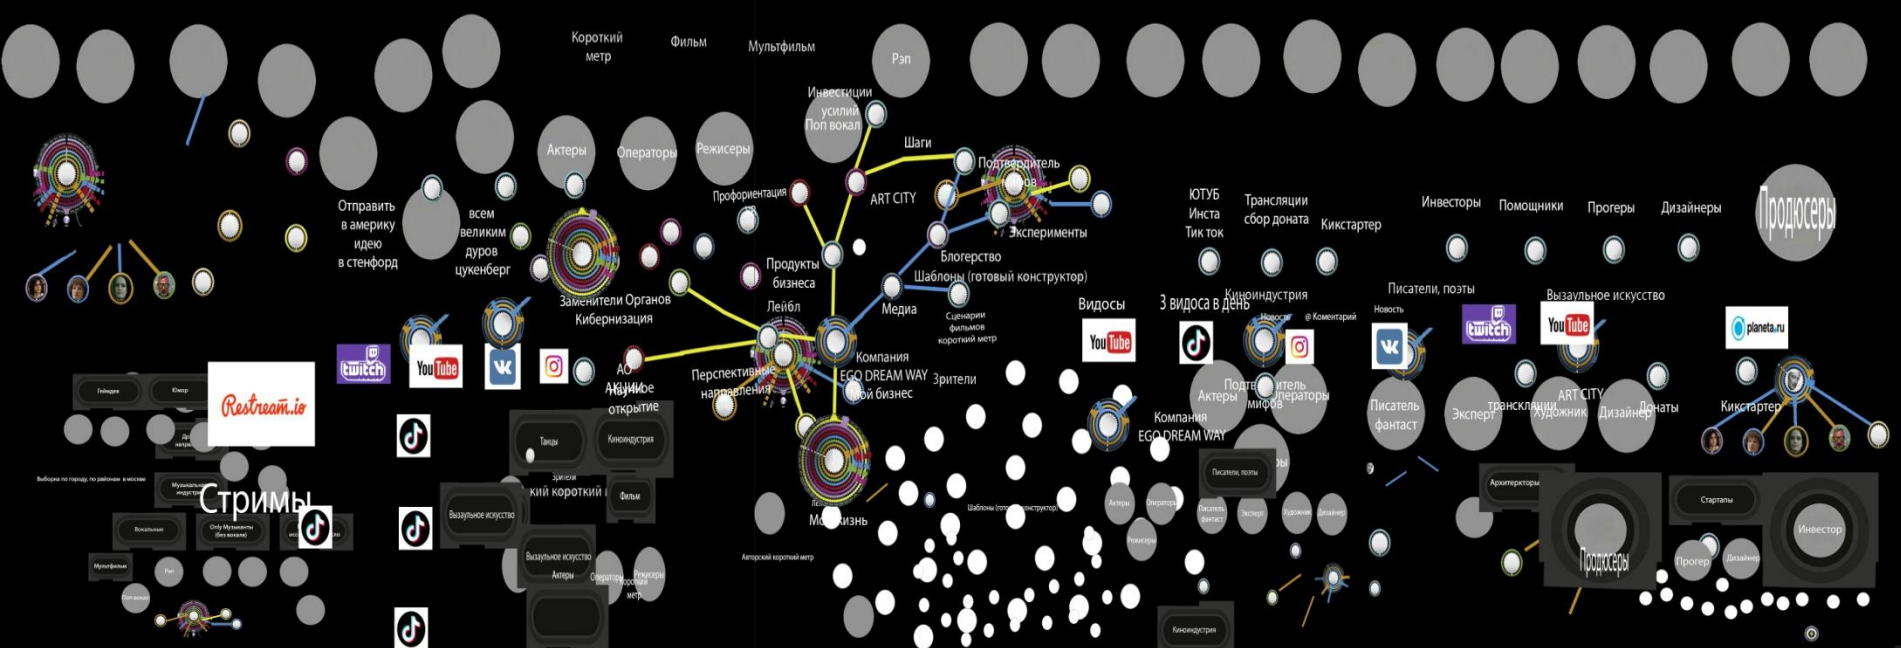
Короткий метр
Фильм
Мультфильм
Рэп
Инвестиции усилий
Поп вокал
Шаги
Подтвердитель
ART CITY
Экспременты
Блогерство
Шаблоны (готовый конструктор)
Актеры
Операторы
Режисеры
Профориентация
Продукты бизнеса
Лейбл
Медиа
Сценарии фильмов короткий метр
Отправить в америку идею в стенфорд
всем великим дурам цукенберг
Заменители Органов Кибернизация
АО Акционное открытие
Перспективные направления
Компания EGO DREAM WAY Мой бизнес
Зрители
ЮТУБ Инста Тик ток
Трансляции сбор доната
Кикстартер
Инвесторы
Помощники
Прогеры
Дизайнеры
Продюсеры
Видосы
3 видоса в день
Киноиндустрия
Писатели, поэты
Вызуальное искусство
Новость
Новость
Комментарий
Актеры
Подтвердитель мифов
Операторы
Компания EGO DREAM WAY
Писатель фантаст
Эксперт
трансляции
ART CITY Художник
Дизайнер
Донаты
Кикстартер
planeta.ru
twitch
YouTube
Restream.io
Стримы
Гейминг
Юмор
Выборка по городу, по районам в москве
Вокальные
Only Музыканты (без вокала)
Мультфильм
Рэп
Поп вокал
Танцы
Киноиндустрия
Зрители
кий короткий
Фильм
Вызуальное искусство
Вызуальное искусство
Актеры
Операторы
Режисеры
Короткий метр
Моя жизнь
Авторский короткий метр
Шаблоны (готовый конструктор)
Актеры
Операторы
Режисеры
Писатели, поэты
Писатель фантаст
Эксперт
Художник
Дизайнер
Киноиндустрия
Архитекторы
Продюсеры
Стартапы
Инвестор
Прогер
Дизайнер